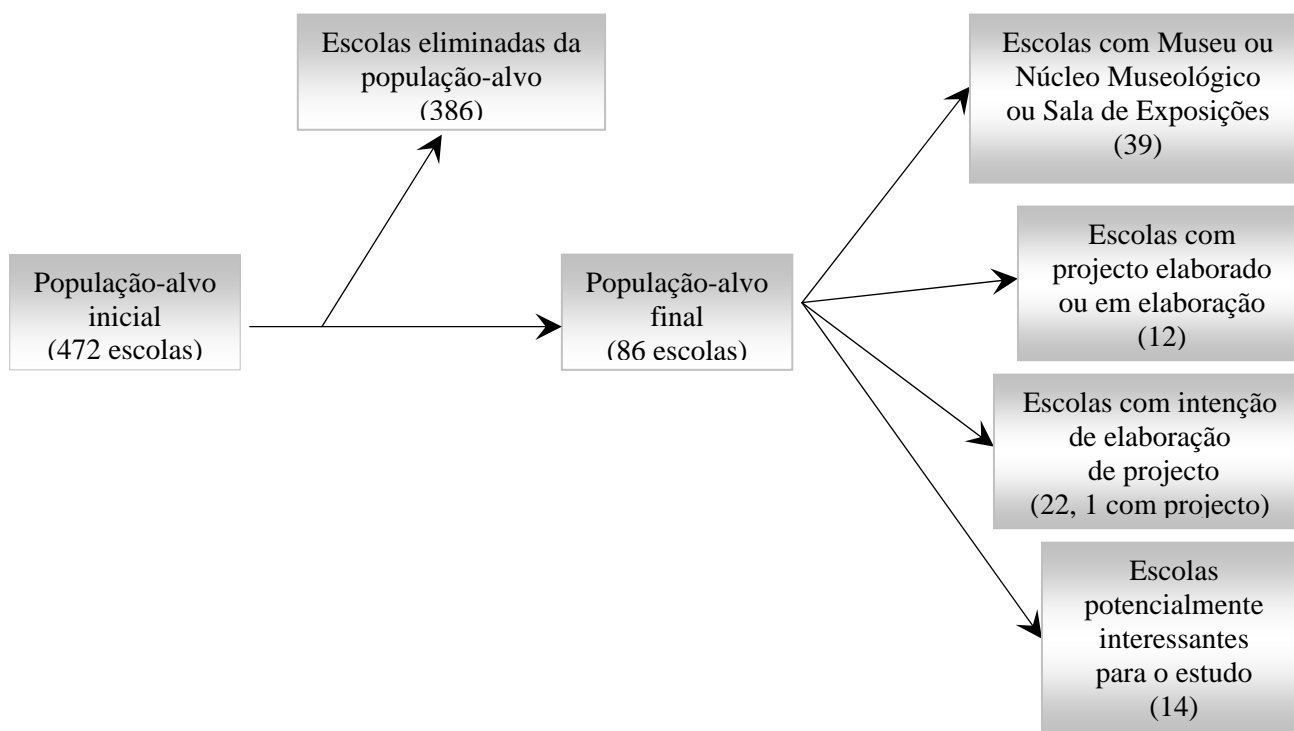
População-alvo inicial
(472 escolas)

Escolas eliminadas da população-alvo
(386)

População-alvo final
(86 escolas)

Escolas com Museu ou Núcleo Museológico ou Sala de Exposições
(39)

Escolas com projecto elaborado ou em elaboração
(12)

Escolas com intenção de elaboração de projecto
(22, 1 com projecto)

Escolas potencialmente interessantes para o estudo
(14)